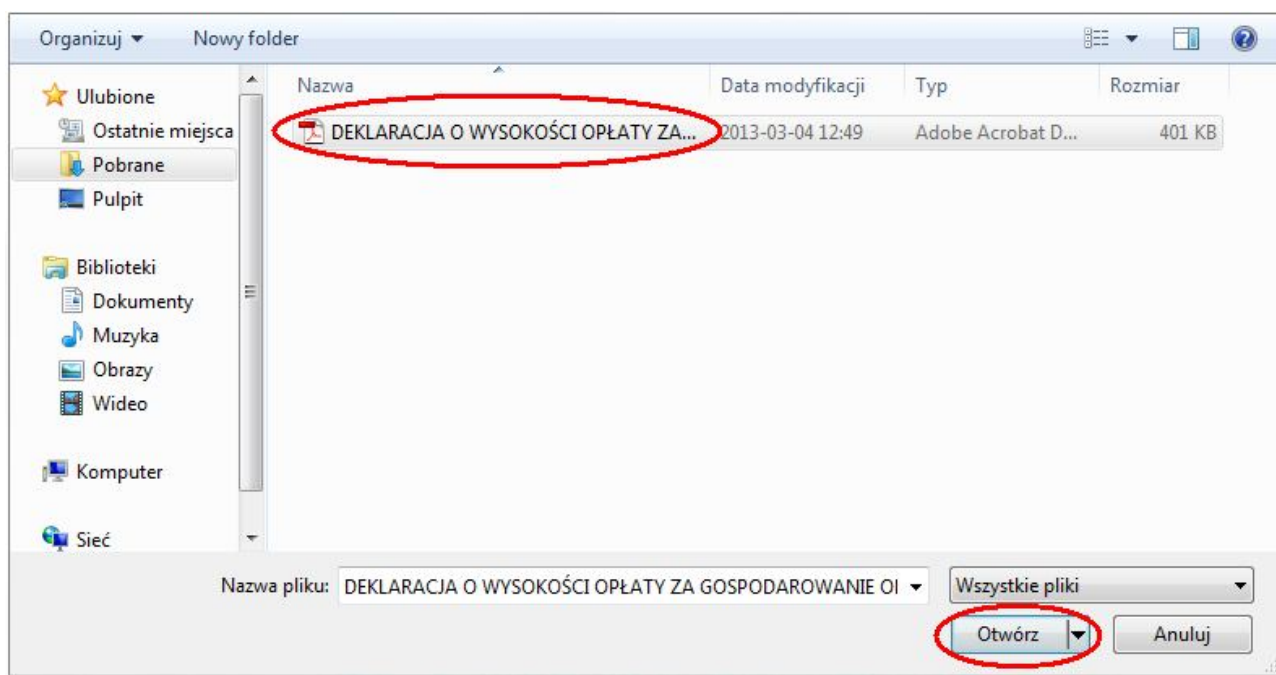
Organizuj ▾ Nowy folder

Ulubione
Ostatnie miejsca
Pobrane
Pulpit

Biblioteki
Dokumenty
Muzyka
Obrazy
Wideo

Komputer

Sieć

| Nazwa | Data modyfikacji | Typ | Rozmiar |
|---|---|---|---|
| DEKLARACJA O WYSOKOŚCI OPŁATY ZA... | 2013-03-04 12:49 | Adobe Acrobat D... | 401 KB |

Nazwa pliku: DEKLARACJA O WYSOKOŚCI OPŁATY ZA GOSPODAROWANIE OI

Wszystkie pliki

Otwórz

Anuluj